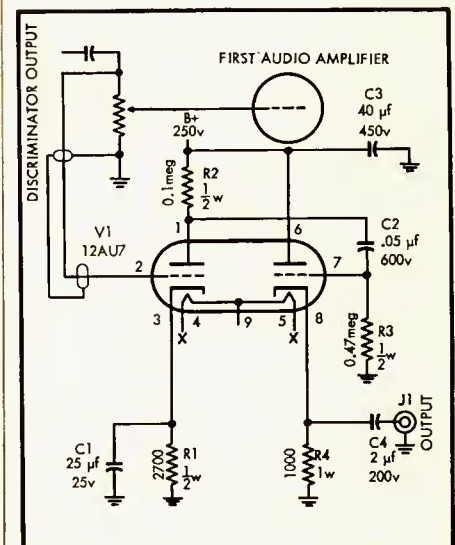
DISCRIMINATOR OUTPUT

FIRST AUDIO AMPLIFIER

C3
40 µf
450v

B+
250v

0.1meg
R2
$\frac{1}{2}$w

1

6

C2
.05 µf
600v

V1
12AU7

2

7

3

4

9

5

8

X

X

0.47meg
R3
$\frac{1}{2}$w

J1
OUTPUT

C1
25 µf
25v

2700
R1
$\frac{1}{2}$w

1000
R4
1w

C4
2 µf
200v